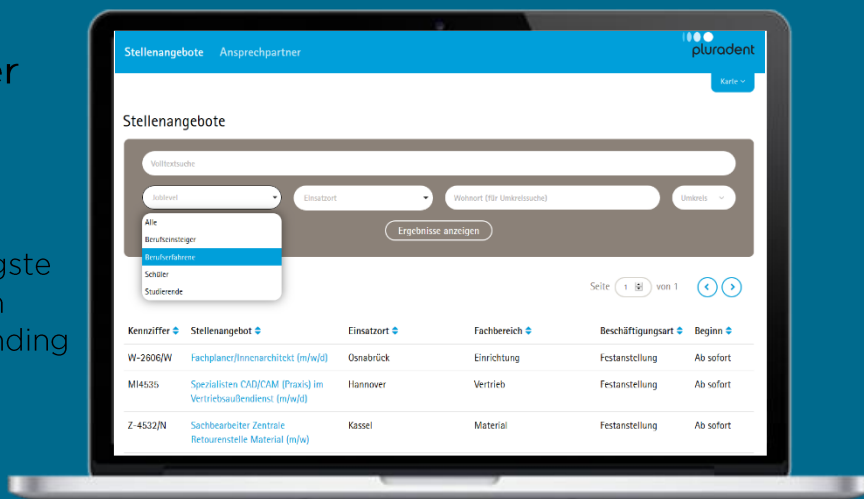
er

gste
n
nding

Stellenangebote Ansprechpartner

pluradent

Karte

Stellenangebote

Volltextsuche

Joblevel

Einsatzort

Wohnort (für Umkreissuche)

Umkreis

Alle
Berufseinsteiger
Berufserfahrene
Schüler
Studierende

Ergebnisse anzeigen

Seite 1 von 1

| Kennziffer | Stellenangebot | Einsatzort | Fachbereich | Beschäftigungsart | Beginn |
|---|---|---|---|---|---|
| W-2606/W | Fachplaner/Innenarchitekt (m/w/d) | Osnabrück | Einrichtung | Festanstellung | Ab sofort |
| MI4535 | Spezialisten CAD/CAM (Praxis) im Vertriebsaußendienst (m/w/d) | Hannover | Vertrieb | Festanstellung | Ab sofort |
| Z-4532/N | Sachbearbeiter Zentrale Retourenstelle Material (m/w) | Kassel | Material | Festanstellung | Ab sofort |